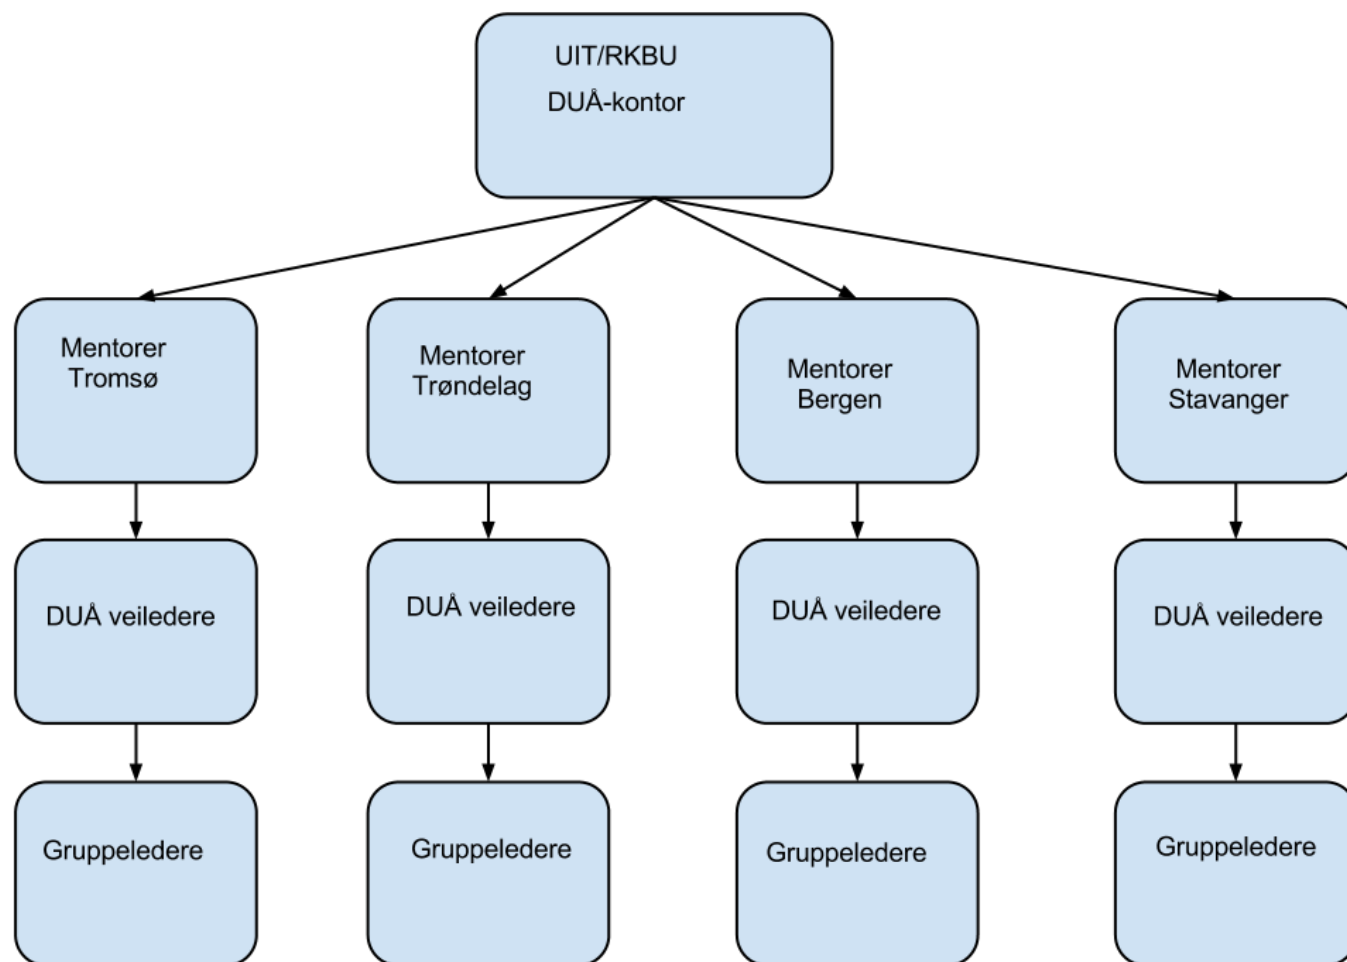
UIT/RKBU
DUÅ-kontor

Mentorer
Tromsø

DUÅ veiledere

Gruppeledere

Mentorer
Trøndelag

DUÅ veiledere

Gruppeledere

Mentorer
Bergen

DUÅ veiledere

Gruppeledere

Mentorer
Stavanger

DUÅ veiledere

Gruppeledere